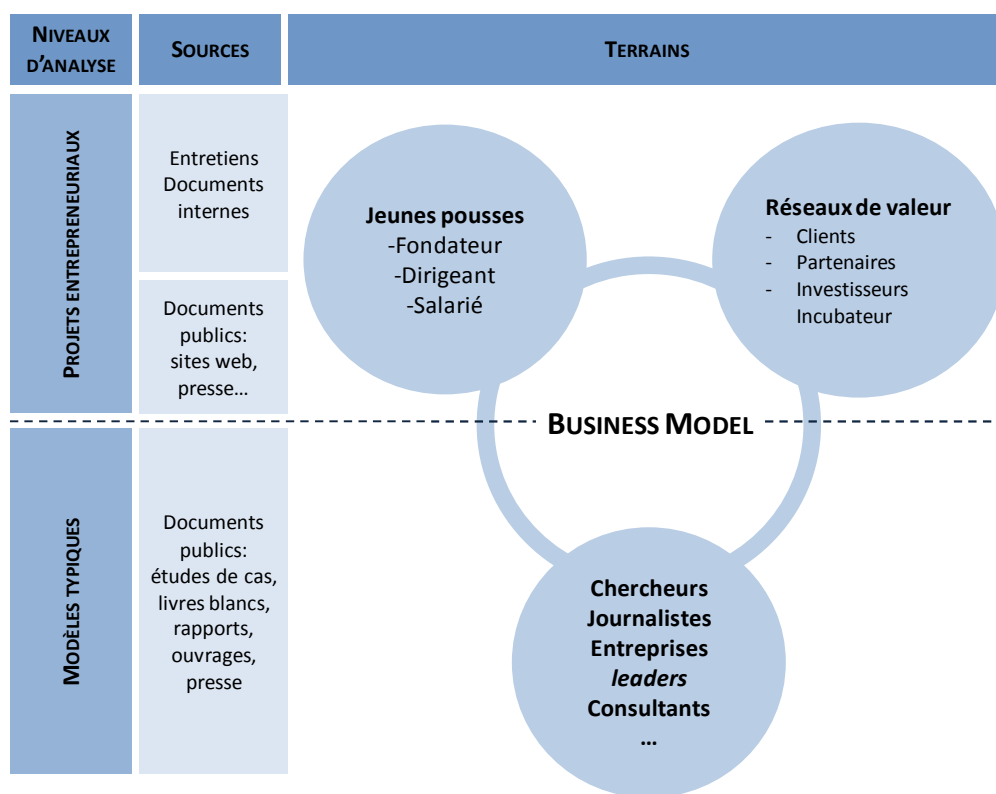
| NIVEAUX D'ANALYSE | SOURCES | TERRAINS |
|---|---|---|
| PROJETS ENTREPRENEURIAUX | Entretiens Documents internes | |
| | Documents publics: sites web, presse… | |
| MODÈLES TYPIQUES | Documents publics: études de cas, livres blancs, rapports, ouvrages, presse | |

Jeunes pousses
-Fondateur
-Dirigeant
-Salarié

Réseaux de valeur
- Clients
- Partenaires
- Investisseurs
Incubateur

BUSINESS MODEL

Chercheurs
Journalistes
Entreprises
*leaders*
Consultants
…